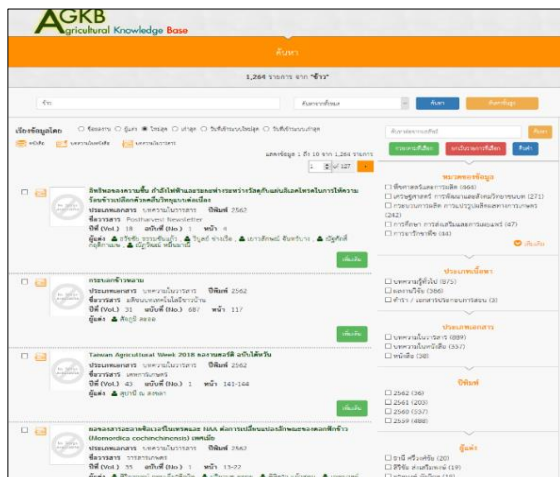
AGKB
Agricultural Knowledge Base

ค้นหา

1,264 รายการ จาก "ข้าว"

ข้าว

ค้นหา

เรียงข้อมูลโดย ○ ชื่อเรื่อง ○ ผู้แต่ง ● ใหม่สุด ○ เก่าสุด ○ วันที่นำเข้าใหม่สุด ○ วันที่นำเข้าเก่าสุด

หนังสือ บทความในวารสาร บทความในการประชุม

แสดงข้อมูล 1 ถึง 10 จาก 1,264 รายการ

1 / 127

ประเภทเอกสาร บทความในวารสาร ปีพิมพ์ 2562
ชื่อวารสาร Postharvest Newsletter
ปีที่ (Vol.) 18 ฉบับที่ (No.) 1 หน้า 4
ผู้แต่ง

เพิ่มเติม

ประเภทเอกสาร บทความในวารสาร ปีพิมพ์ 2562
ปีที่ (Vol.) 31 ฉบับที่ (No.) 687 หน้า 117
ผู้แต่ง

เพิ่มเติม

Taiwan Agricultural Week 2018
ประเภทเอกสาร บทความในวารสาร ปีพิมพ์ 2562
ปีที่ (Vol.) 43 ฉบับที่ (No.) 1 หน้า 143-144
ผู้แต่ง

เพิ่มเติม

(Momordica cochinchinensis)
ประเภทเอกสาร บทความในวารสาร ปีพิมพ์ 2562
ปีที่ (Vol.) 35 ฉบับที่ (No.) 1 หน้า 13-22
ผู้แต่ง

ค้นหา

หมวดหมู่ข้อมูล

ประเภทเนื้อหา
บทความผู้ทั่วไป (875)
ผลงานวิจัย (366)

ประเภทเอกสาร
บทความในวารสาร (889)
หนังสือ (38)

ปีพิมพ์
2562 (36)
2561 (203)
2560 (337)
2559 (488)

ผู้แต่ง